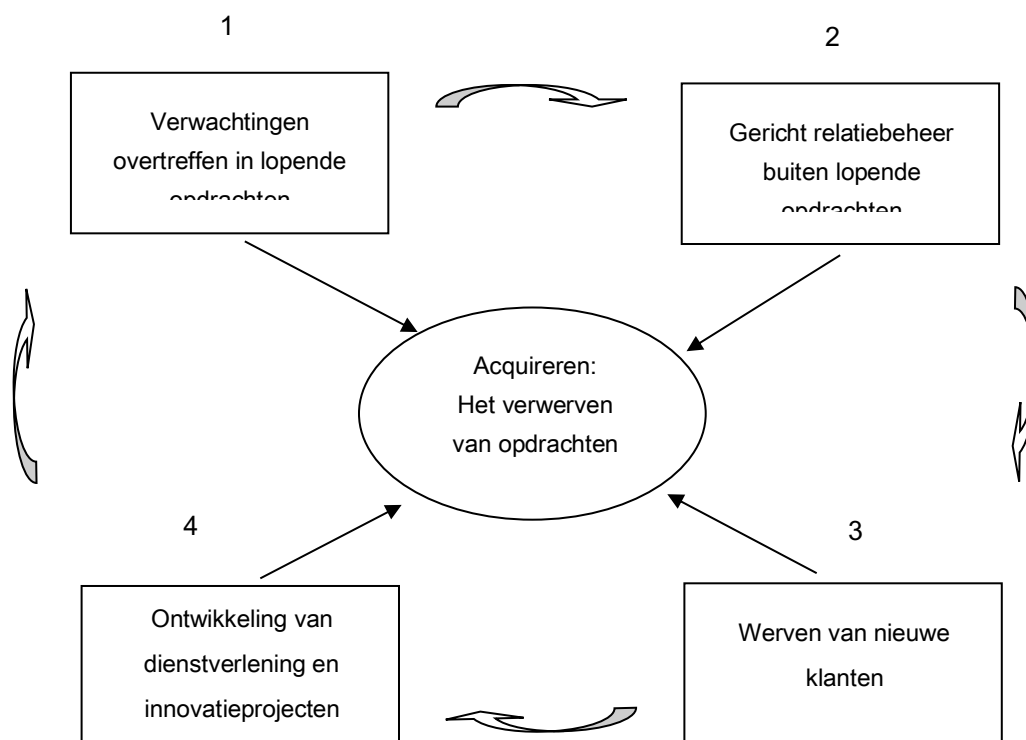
1

Verwachtingen overtreffen in lopende opdrachten

2

Gericht relatiebeheer buiten lopende opdrachten

Acquireren:
Het verwerven van opdrachten

4

Ontwikkeling van dienstverlening en innovatieprojecten

3

Werven van nieuwe klanten